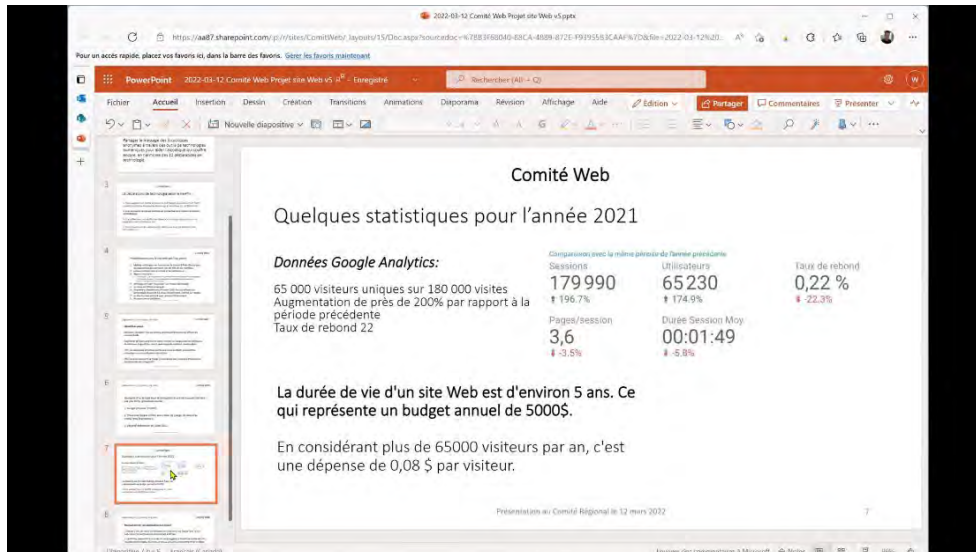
2022-03-12 Comité Web Projet site Web v5.pptx

https://aa87.sharepoint.com/:p:/r/sites/ComitWeb/_layouts/15/Doc.aspx?sourcedoc=

Pour un accès rapide, placez vos favoris ici, dans la barre des favoris. Gérer les favoris maintenant

PowerPoint 2022-03-12 Comité Web Projet site Web v5 - Enregistré

Rechercher (Alt + Q)

Fichier Accueil Insertion Dessin Création Transitions Animations Diaporama Révision Affichage Aide Édition Partager Commentaires Présenter

Nouvelle diapositive

Comité Web

Quelques statistiques pour l'année 2021

Données Google Analytics:

65 000 visiteurs uniques sur 180 000 visites
Augmentation de près de 200% par rapport à la période précédente
Taux de rebond 22

Comparaison avec la même période de l'année précédente

| Sessions | Utilisateurs | Taux de rebond |
|---|---|---|
| 179 990 | 65 230 | 0,22 % |
| 196.7% | 174.9% | -22.3% |
| Pages/session | Durée Session Moy | |
| 3,6 | 00:01:49 | |
| -3.5% | -5.8% | |

La durée de vie d'un site Web est d'environ 5 ans. Ce qui représente un budget annuel de 5000$.

En considérant plus de 65000 visiteurs par an, c'est une dépense de 0,08 $ par visiteur.

Présentation au Comité Régional le 12 mars 2022

7

3 4 5 6 7 8

Diapositive 7 sur 8